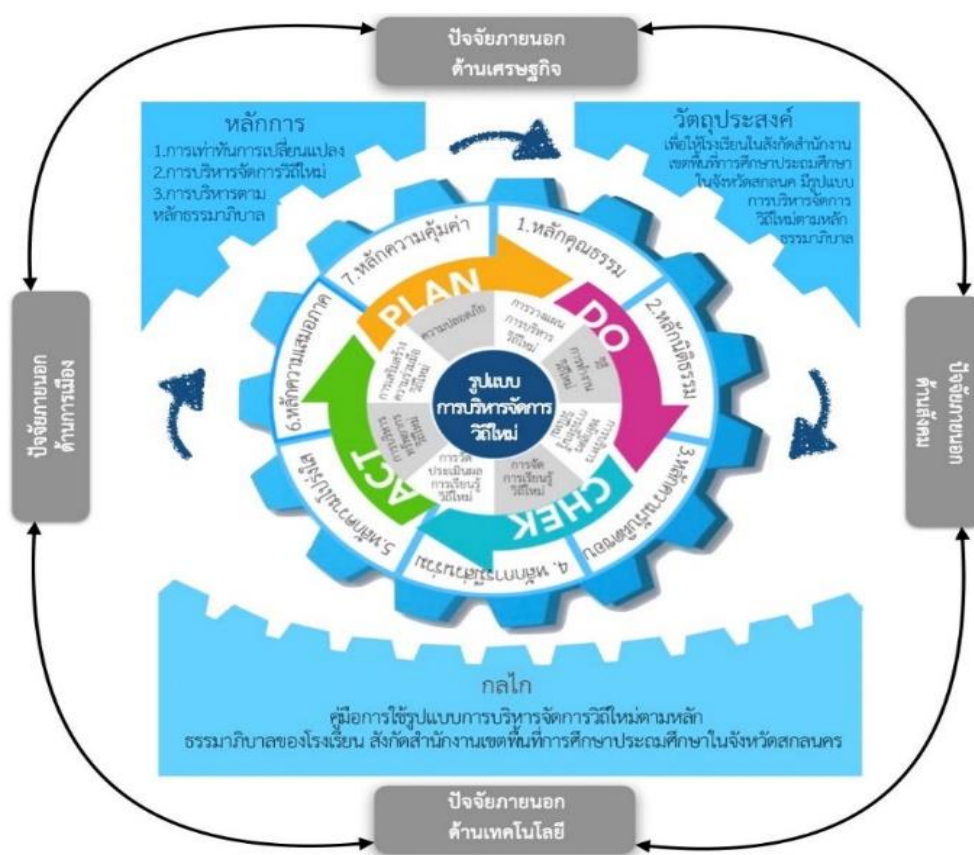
ปัจจัยภายนอก
ด้านเศรษฐกิจ

หลักการ
1.การเท่าทันการเปลี่ยนแปลง
2.การบริหารจัดการวิถีใหม่
3.การบริหารตามหลักธรรมาภิบาล

วัตถุประสงค์
เพื่อให้โรงเรียนในสังกัดสำนักงานเขตพื้นที่การศึกษาประถมศึกษาในจังหวัดสกลนคร มีรูปแบบการบริหารจัดการวิถีใหม่ตามหลักธรรมาภิบาล

ปัจจัยภายนอก
ด้านการเมือง

ปัจจัยภายนอก
ด้านสังคม

1.หลักคุณธรรม
2.หลักนิติธรรม
3.หลักความรับผิดชอบ
4. หลักการมีส่วนร่วม
5.หลักความโปร่งใส
6.หลักความเสมอภาค
7.หลักความคุ้มค่า

PLAN
DO
CHEK
ACT

ความปลอดภัย
การวางแผนการบริหารวิถีใหม่
วิธีการทำงานวิถีใหม่
การบริหารหลักสูตรวิถีใหม่
การจัดการเรียนรู้วิถีใหม่
การวัดประเมินผลการเรียนรู้วิถีใหม่
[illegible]
การเสริมสร้างความร่วมมือวิถีใหม่

รูปแบบ
การบริหารจัดการ
วิถีใหม่

กลไก
คู่มือการใช้รูปแบบการบริหารจัดการวิถีใหม่ตามหลักธรรมาภิบาลของโรงเรียน สังกัดสำนักงานเขตพื้นที่การศึกษาประถมศึกษาในจังหวัดสกลนคร

ปัจจัยภายนอก
ด้านเทคโนโลยี